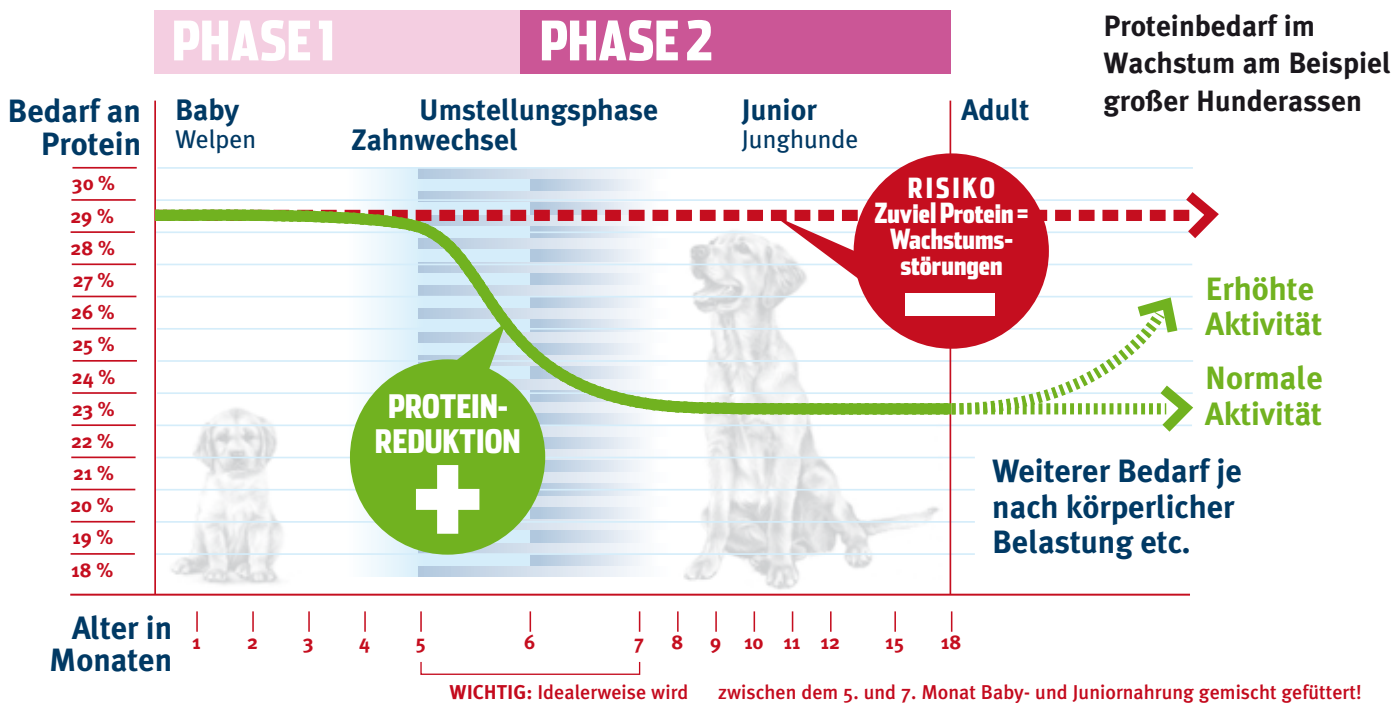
PHASE 1 PHASE 2

Proteinbedarf im Wachstum am Beispiel großer Hunderassen

Bedarf an Protein

Baby
Welpen

Umstellungsphase
Zahnwechsel

Junior
Junghunde

Adult

30 %
29 %
28 %
27 %
26 %
25 %
24 %
23 %
22 %
21 %
20 %
19 %
18 %

RISIKO
Zuviel Protein = Wachstumsstörungen

Erhöhte Aktivität

Normale Aktivität

PROTEIN-REDUKTION

Weiterer Bedarf je nach körperlicher Belastung etc.

Alter in Monaten

1 2 3 4 5 6 7 8 9 10 11 12 15 18

WICHTIG: Idealerweise wird zwischen dem 5. und 7. Monat Baby- und Juniornahrung gemischt gefüttert!